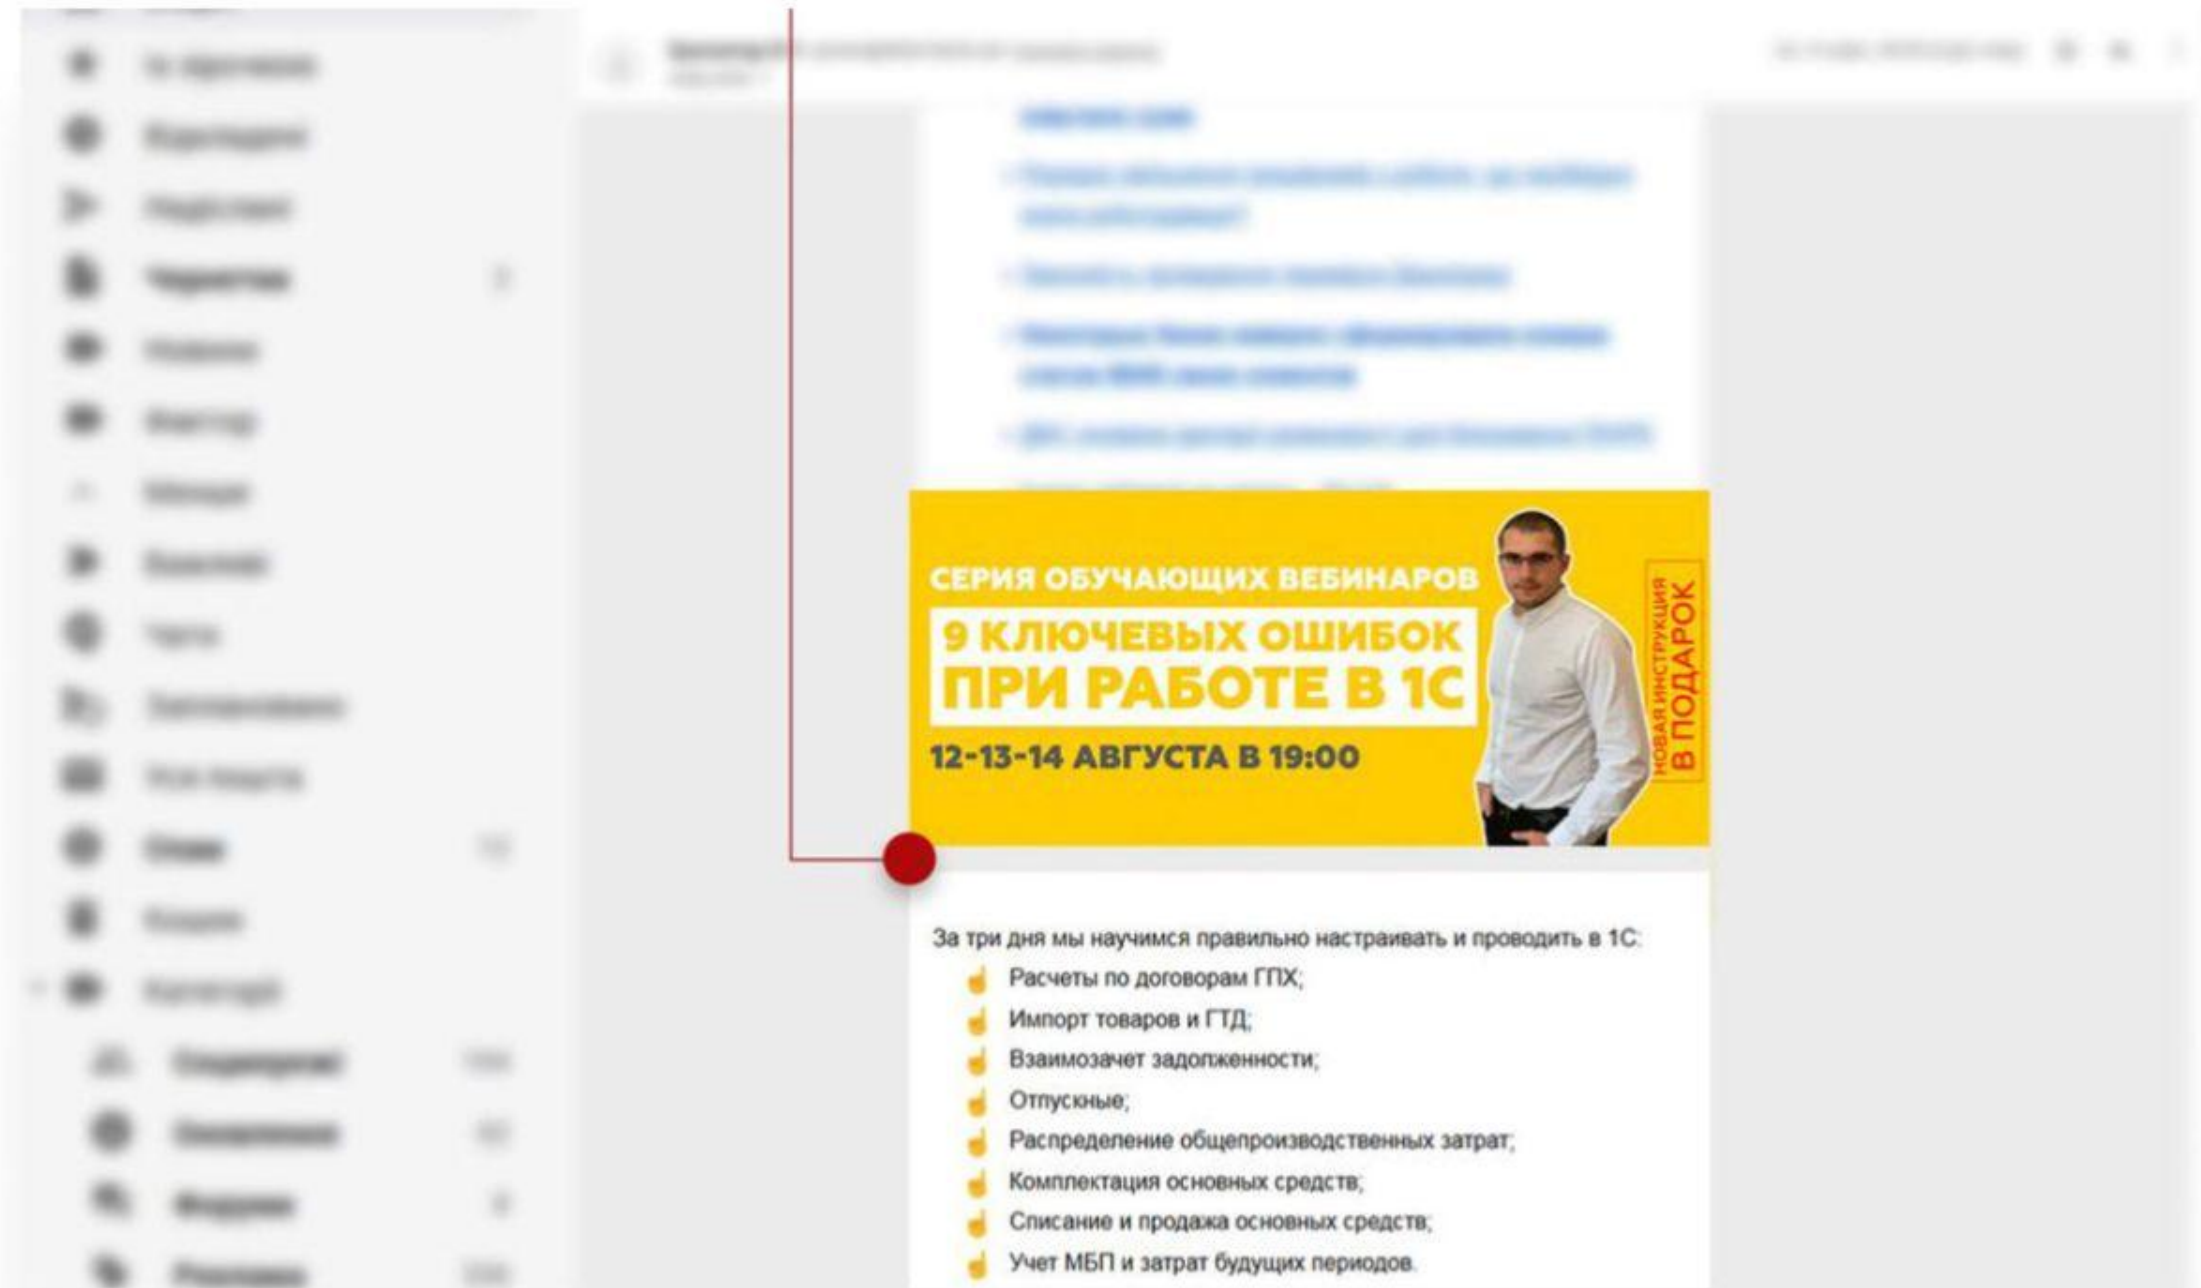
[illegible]

СЕРИЯ ОБУЧАЮЩИХ ВЕБИНАРОВ

9 КЛЮЧЕВЫХ ОШИБОК ПРИ РАБОТЕ В 1С

12-13-14 АВГУСТА В 19:00

НОВАЯ ИНСТРУКЦИЯ В ПОДАРОК

За три дня мы научимся правильно настраивать и проводить в 1С:

Расчеты по договорам ГПХ;

Импорт товаров и ГТД;

Взаимозачет задолженности;

Отпускные;

Распределение общепроизводственных затрат;

Комплектация основных средств;

Списание и продажа основных средств;

Учет МБП и затрат будущих периодов.